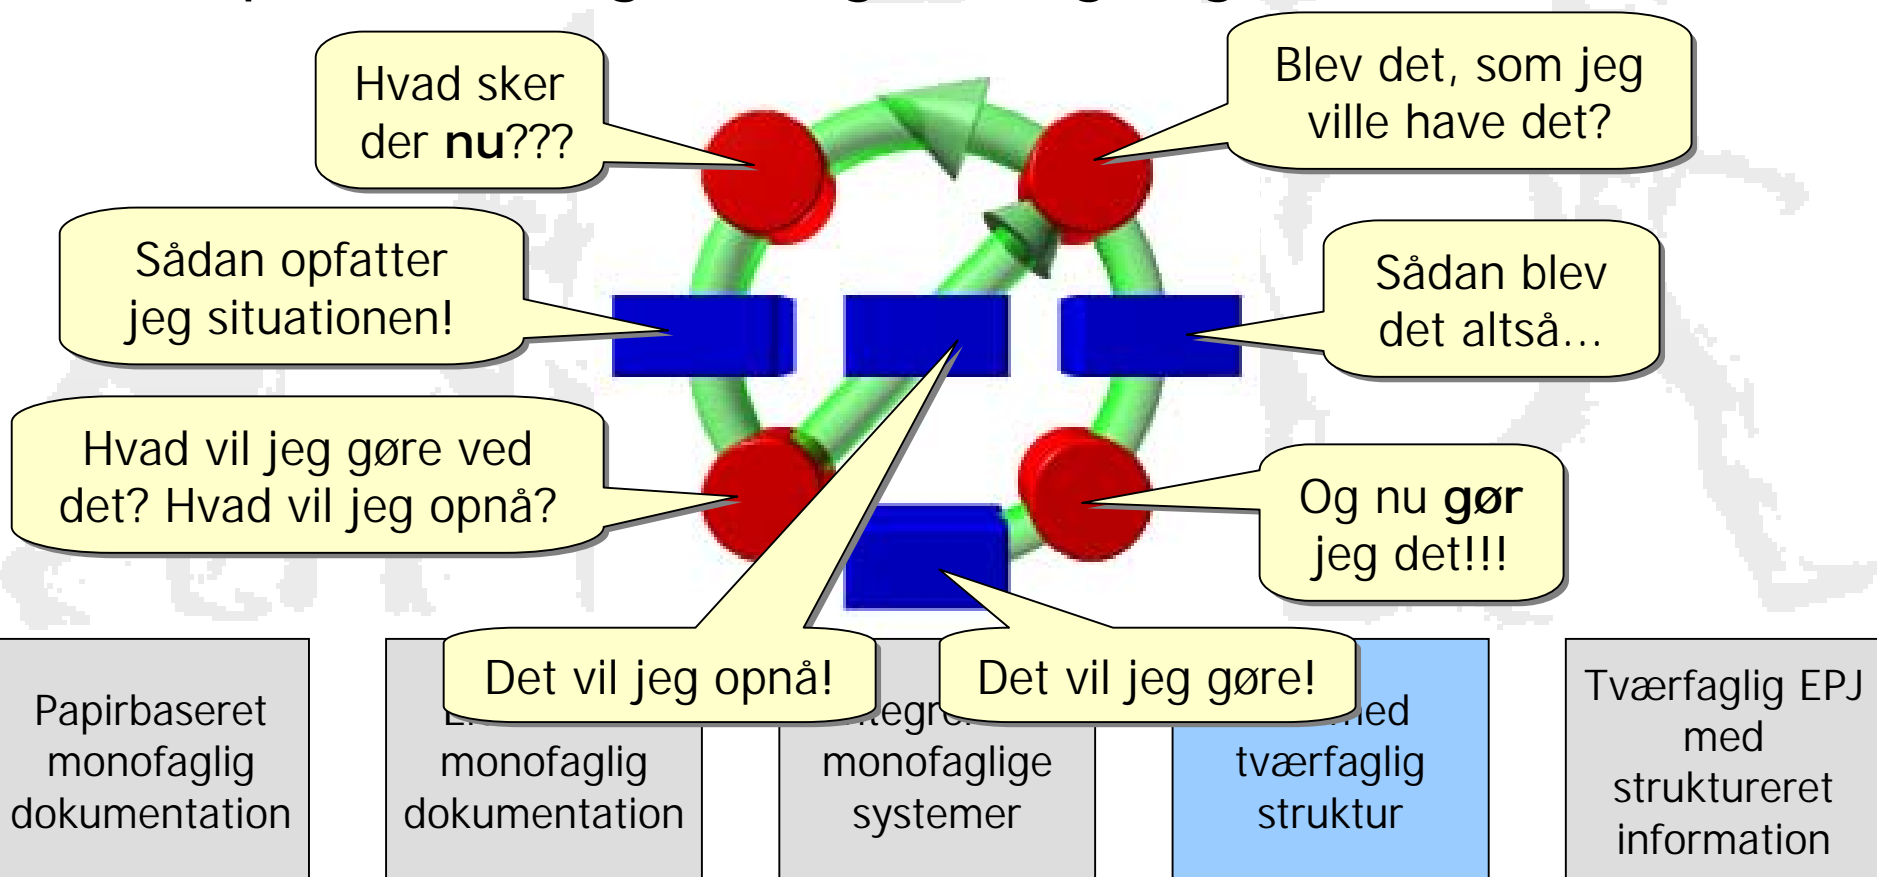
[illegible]

Hvad sker der **nu**???

Blev det, som jeg ville have det?

Sådan opfatter jeg situationen!

Sådan blev det altså…

Hvad vil jeg gøre ved det? Hvad vil jeg opnå?

Og nu **gør** jeg det!!!

Det vil jeg opnå!

Det vil jeg gøre!

Papirbaseret monofaglig dokumentation

E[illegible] monofaglig dokumentation

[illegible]tegre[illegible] monofaglige systemer

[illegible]ned tværfaglig struktur

Tværfaglig EPJ med struktureret information